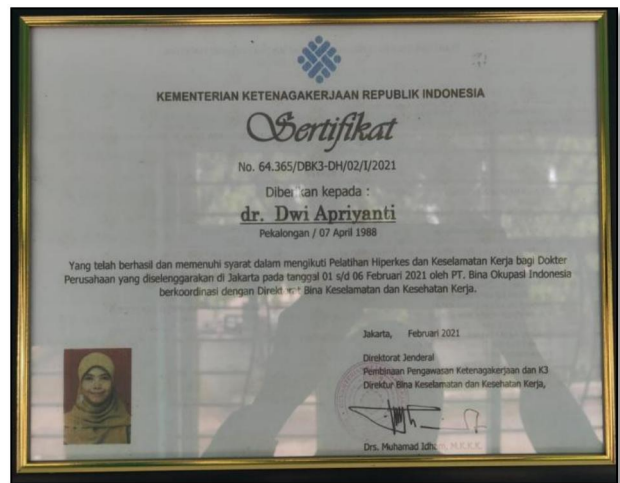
KEMENTERIAN KETENAGAKERJAAN REPUBLIK INDONESIA

Sertifikat

No. 64.365/DBK3-DH/02/I/2021

Diber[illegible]kan kepada :

dr. Dwi Apriyanti

Pekalongan / 07 April 1988

Yang telah berhasil dan memenuhi syarat dalam mengikuti Pelatihan Hiperkes dan Keselamatan Kerja bagi Dokter Perusahaan yang diselenggarakan di Jakarta pada tanggal 01 s/d 06 Februari 2021 oleh PT. Bina Okupasi Indonesia berkoordinasi dengan Direk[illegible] Bina Keselamatan dan Kesehatan Kerja.

Jakarta, Februari 2021

Direktorat Jenderal
Pembinaan Pengawasan Ketenagakerjaan dan K3
Direktur Bina Keselamatan dan Kesehatan Kerja,

Drs. Muhamad Idh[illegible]